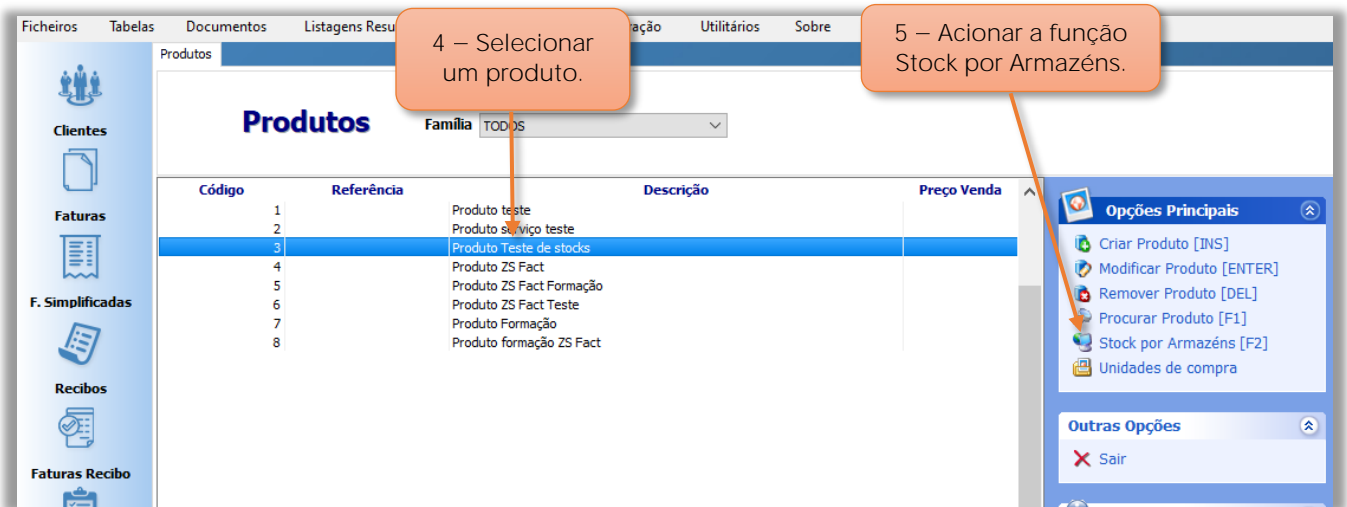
Ficheiros Tabelas Documentos Listagens Resu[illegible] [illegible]ação Utilitários Sobre

Produtos

4 – Selecionar um produto.

5 – Acionar a função Stock por Armazéns.

Clientes

Faturas

F. Simplificadas

Recibos

Faturas Recibo

Produtos

Família TODOS

| Código | Referência | Descrição | Preço Venda |
|---|---|---|---|
| 1 | | Produto teste | |
| 2 | | Produto serviço teste | |
| 3 | | Produto Teste de stocks | |
| 4 | | Produto ZS Fact | |
| 5 | | Produto ZS Fact Formação | |
| 6 | | Produto ZS Fact Teste | |
| 7 | | Produto Formação | |
| 8 | | Produto formação ZS Fact | |

Opções Principais

Criar Produto [INS]
Modificar Produto [ENTER]
Remover Produto [DEL]
Procurar Produto [F1]
Stock por Armazéns [F2]
Unidades de compra

Outras Opções

Sair